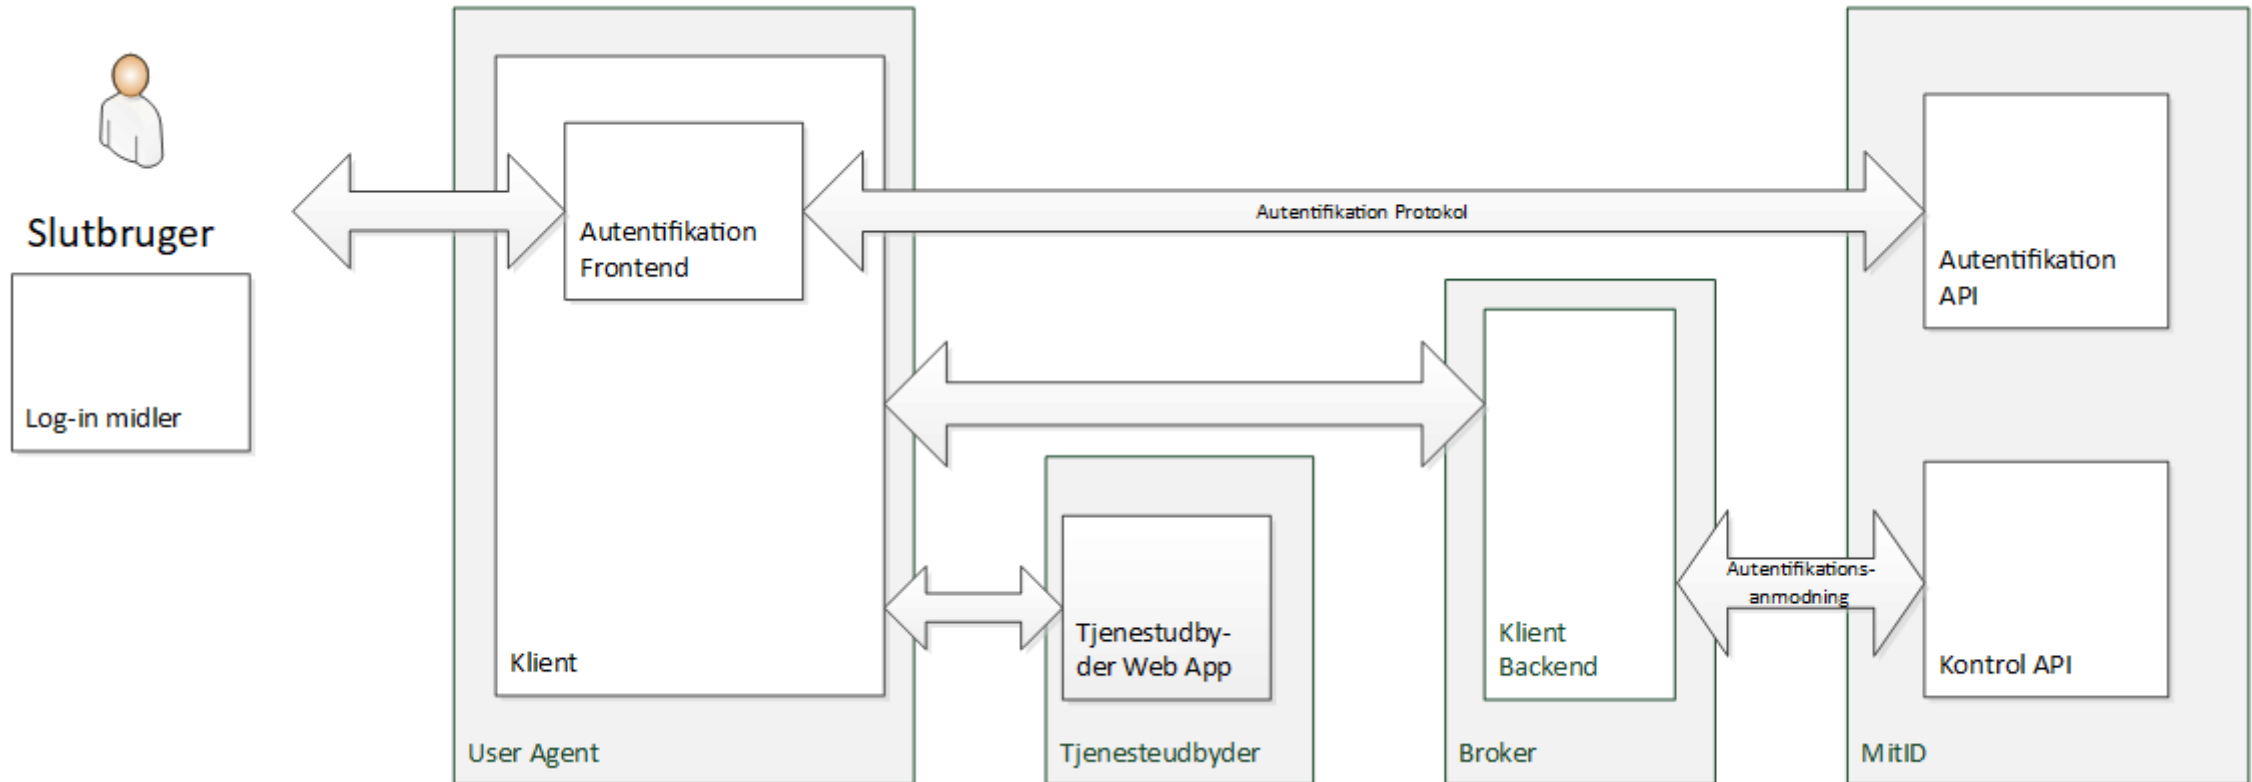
Slutbruger

Log-in midler

Autentifikation Frontend

Autentifikation Protokol

Autentifikation API

Klient

Tjenestudbyder Web App

Klient Backend

Autentifikationsanmodning

Kontrol API

User Agent

Tjenesteudbyder

Broker

MitID